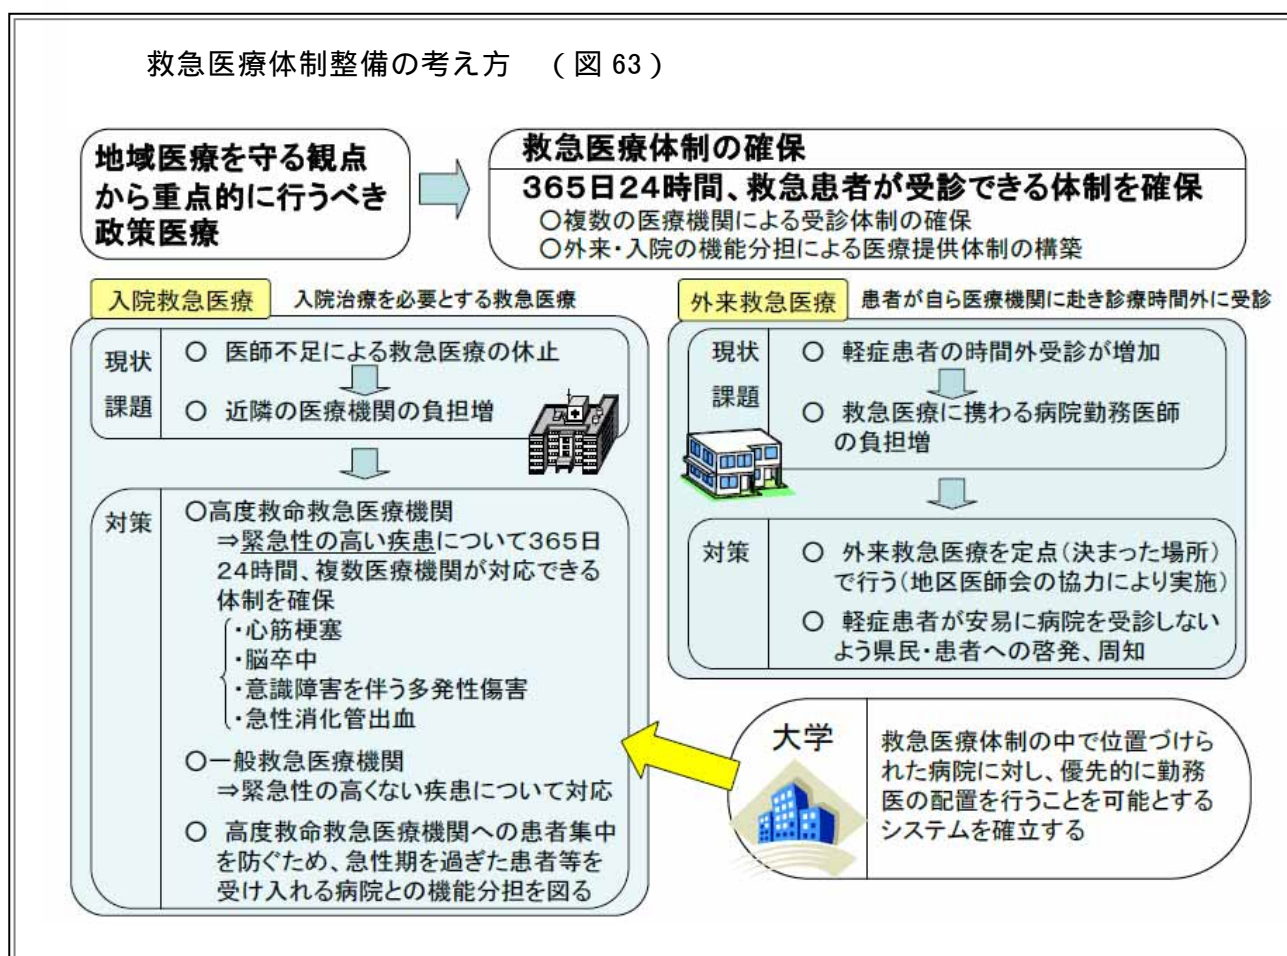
救急医療体制整備の考え方　（図 63）

地域医療を守る観点から重点的に行うべき政策医療

救急医療体制の確保

365日24時間、救急患者が受診できる体制を確保
○複数の医療機関による受診体制の確保
○外来・入院の機能分担による医療提供体制の構築

入院救急医療　入院治療を必要とする救急医療

現状
課題
○ 医師不足による救急医療の休止
○ 近隣の医療機関の負担増

対策
○高度救命救急医療機関
⇒緊急性の高い疾患について365日24時間、複数医療機関が対応できる体制を確保
・心筋梗塞
・脳卒中
・意識障害を伴う多発性傷害
・急性消化管出血
○一般救急医療機関
⇒緊急性の高くない疾患について対応
○ 高度救命救急医療機関への患者集中を防ぐため、急性期を過ぎた患者等を受け入れる病院との機能分担を図る

外来救急医療　患者が自ら医療機関に赴き診療時間外に受診

現状
課題
○ 軽症患者の時間外受診が増加
○ 救急医療に携わる病院勤務医師の負担増

対策
○ 外来救急医療を定点（決まった場所）で行う（地区医師会の協力により実施）
○ 軽症患者が安易に病院を受診しないよう県民・患者への啓発、周知

大学
救急医療体制の中で位置づけられた病院に対し、優先的に勤務医の配置を行うことを可能とするシステムを確立する